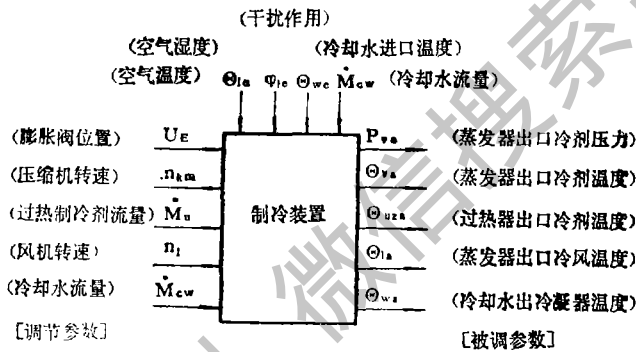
(干扰作用)

(空气湿度)

(冷却水进口温度)

(空气温度)

(冷却水流量)

$\Theta_{la}$ $\varphi_{le}$ $\Theta_{we}$ $\dot{M}_{cw}$

(膨胀阀位置) $U_E$

(压缩机转速) $n_{km}$

(过热制冷剂流量) $\dot{M}_u$

(风机转速) $n_l$

(冷却水流量) $\dot{M}_{cw}$

制冷装置

$P_{va}$ (蒸发器出口冷剂压力)

$\Theta_{va}$ (蒸发器出口冷剂温度)

$\Theta_{uza}$ (过热器出口冷剂温度)

$\Theta_{la}$ (蒸发器出口冷风温度)

$\Theta_{wa}$ (冷却水出冷凝器温度)

[调节参数]

[被调参数]